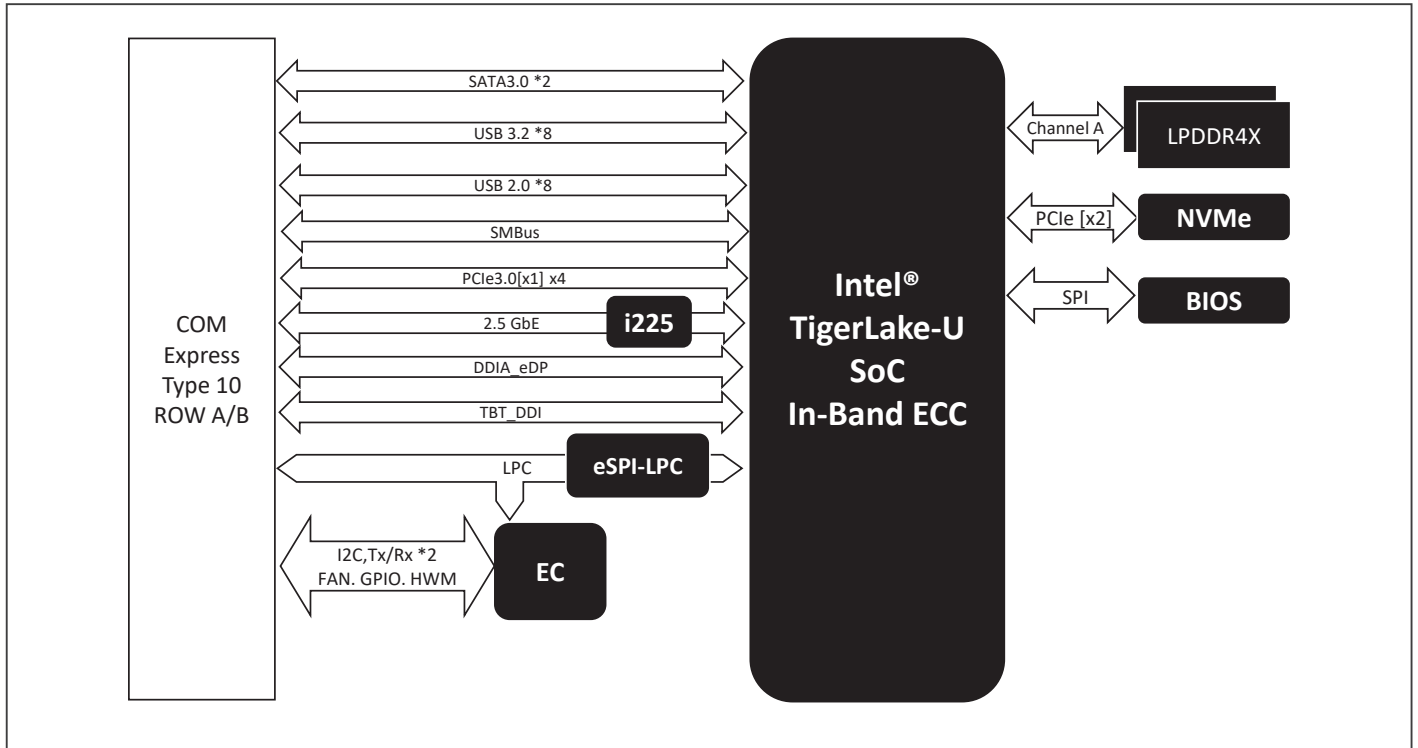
COM
Express
Type 10
ROW A/B

SATA3.0 *2

USB 3.2 *8

USB 2.0 *8

SMBus

PCIe3.0[x1] x4

2.5 GbE

i225

DDIA_eDP

TBT_DDI

LPC

eSPI-LPC

I2C,Tx/Rx *2
FAN. GPIO. HWM

EC

Intel®
TigerLake-U
SoC
In-Band ECC

Channel A

LPDDR4X

PCIe [x2]

NVMe

SPI

BIOS